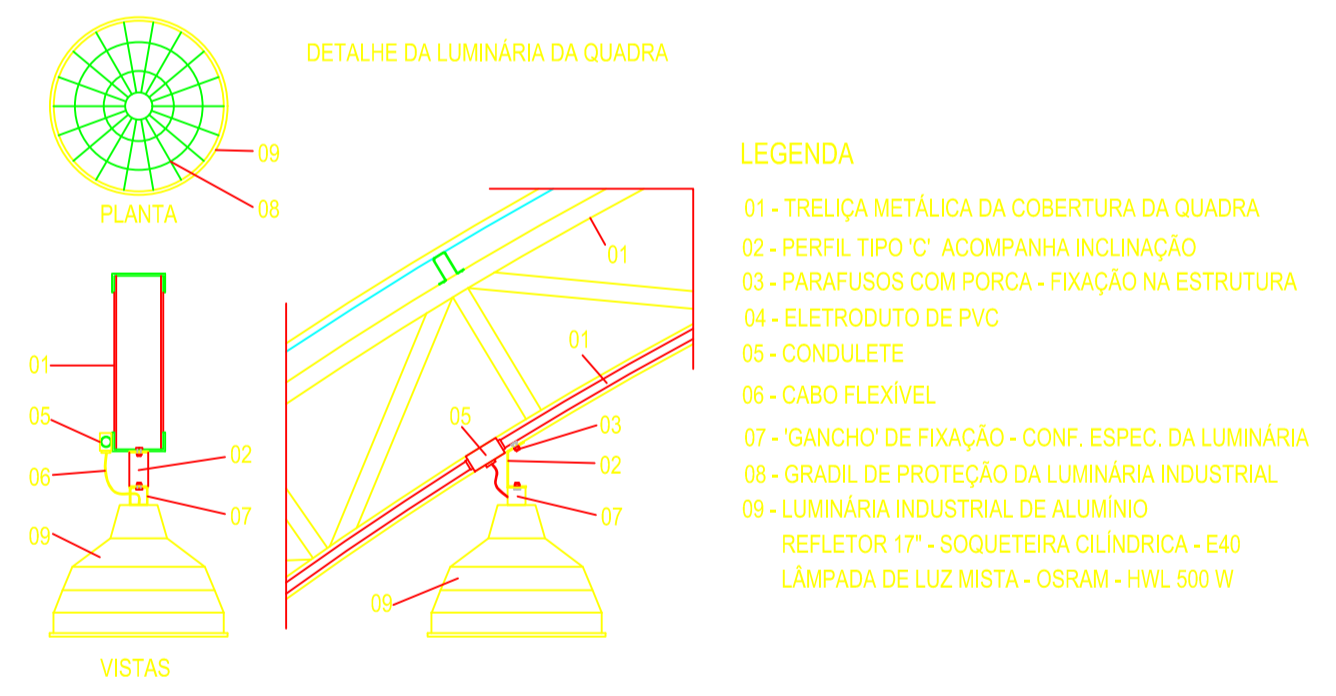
DETALHE DA LUMINÁRIA DA QUADRA

09
08
PLANTA

01
05
06
02
07
09
VISTAS

01
01
05
03
02
07
09

LEGENDA

01 - TRELIÇA METÁLICA DA COBERTURA DA QUADRA
02 - PERFIL TIPO 'C' ACOMPANHA INCLINAÇÃO
03 - PARAFUSOS COM PORCA - FIXAÇÃO NA ESTRUTURA
04 - ELETRODUTO DE PVC
05 - CONDULETE
06 - CABO FLEXÍVEL
07 - 'GANCHO' DE FIXAÇÃO - CONF. ESPEC. DA LUMINÁRIA
08 - GRADIL DE PROTEÇÃO DA LUMINÁRIA INDUSTRIAL
09 - LUMINÁRIA INDUSTRIAL DE ALUMÍNIO
REFLETOR 17" - SOQUETEIRA CILÍNDRICA - E40
LÂMPADA DE LUZ MISTA - OSRAM - HWL 500 W